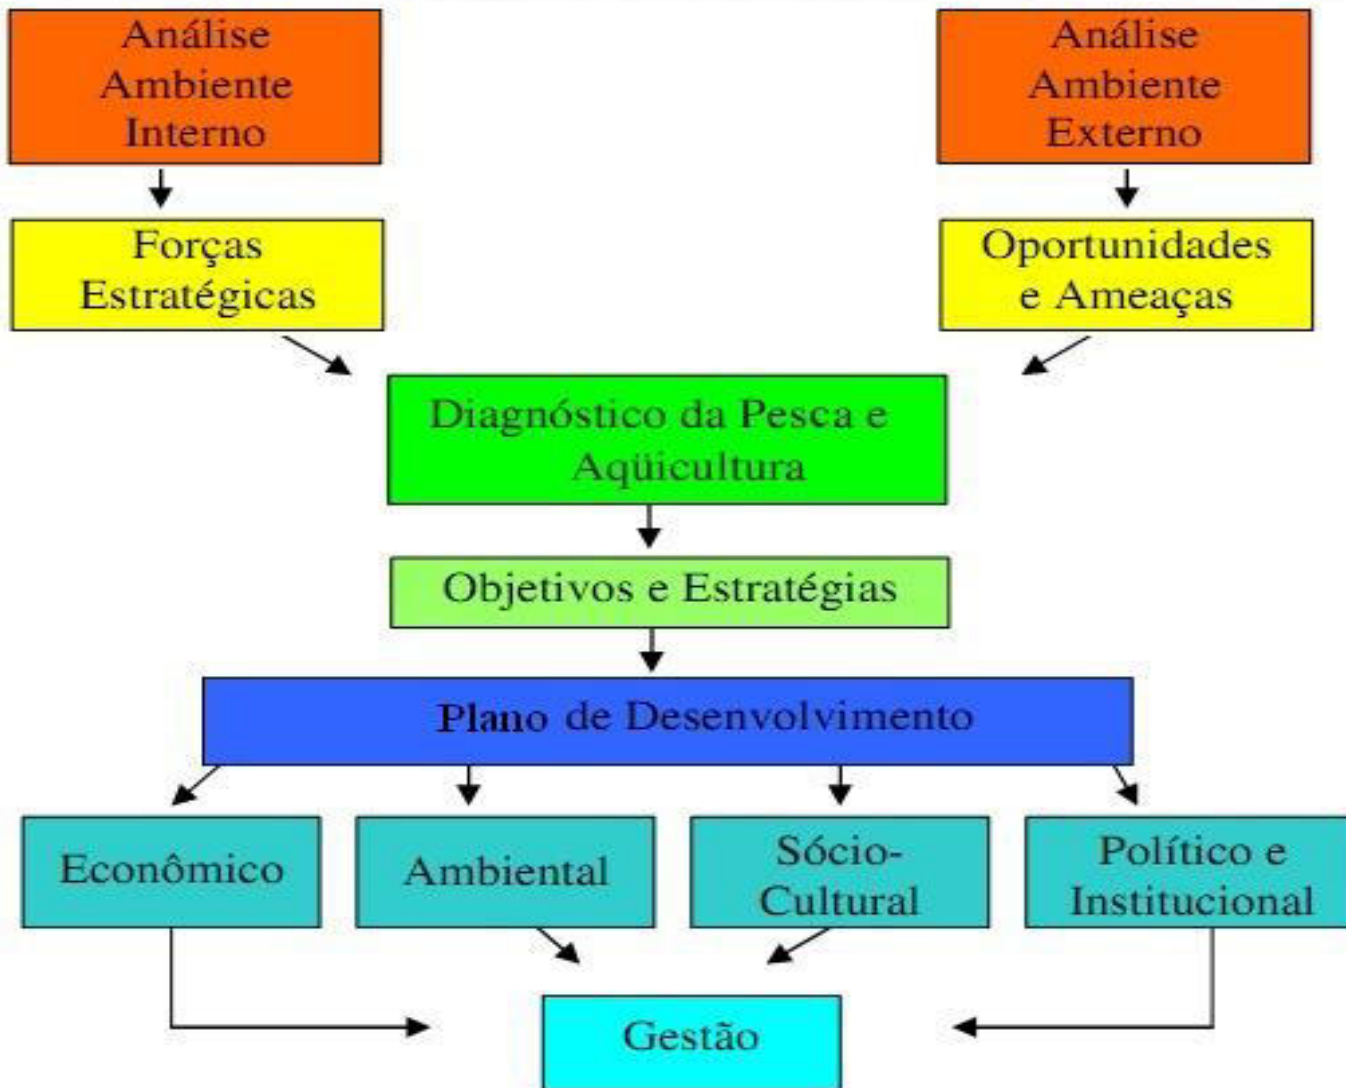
Análise Ambiente Interno

Análise Ambiente Externo

Forças Estratégicas

Oportunidades e Ameaças

Diagnóstico da Pesca e Aqüicultura

Objetivos e Estratégias

Plano de Desenvolvimento

Econômico

Ambiental

Sócio-Cultural

Político e Institucional

Gestão